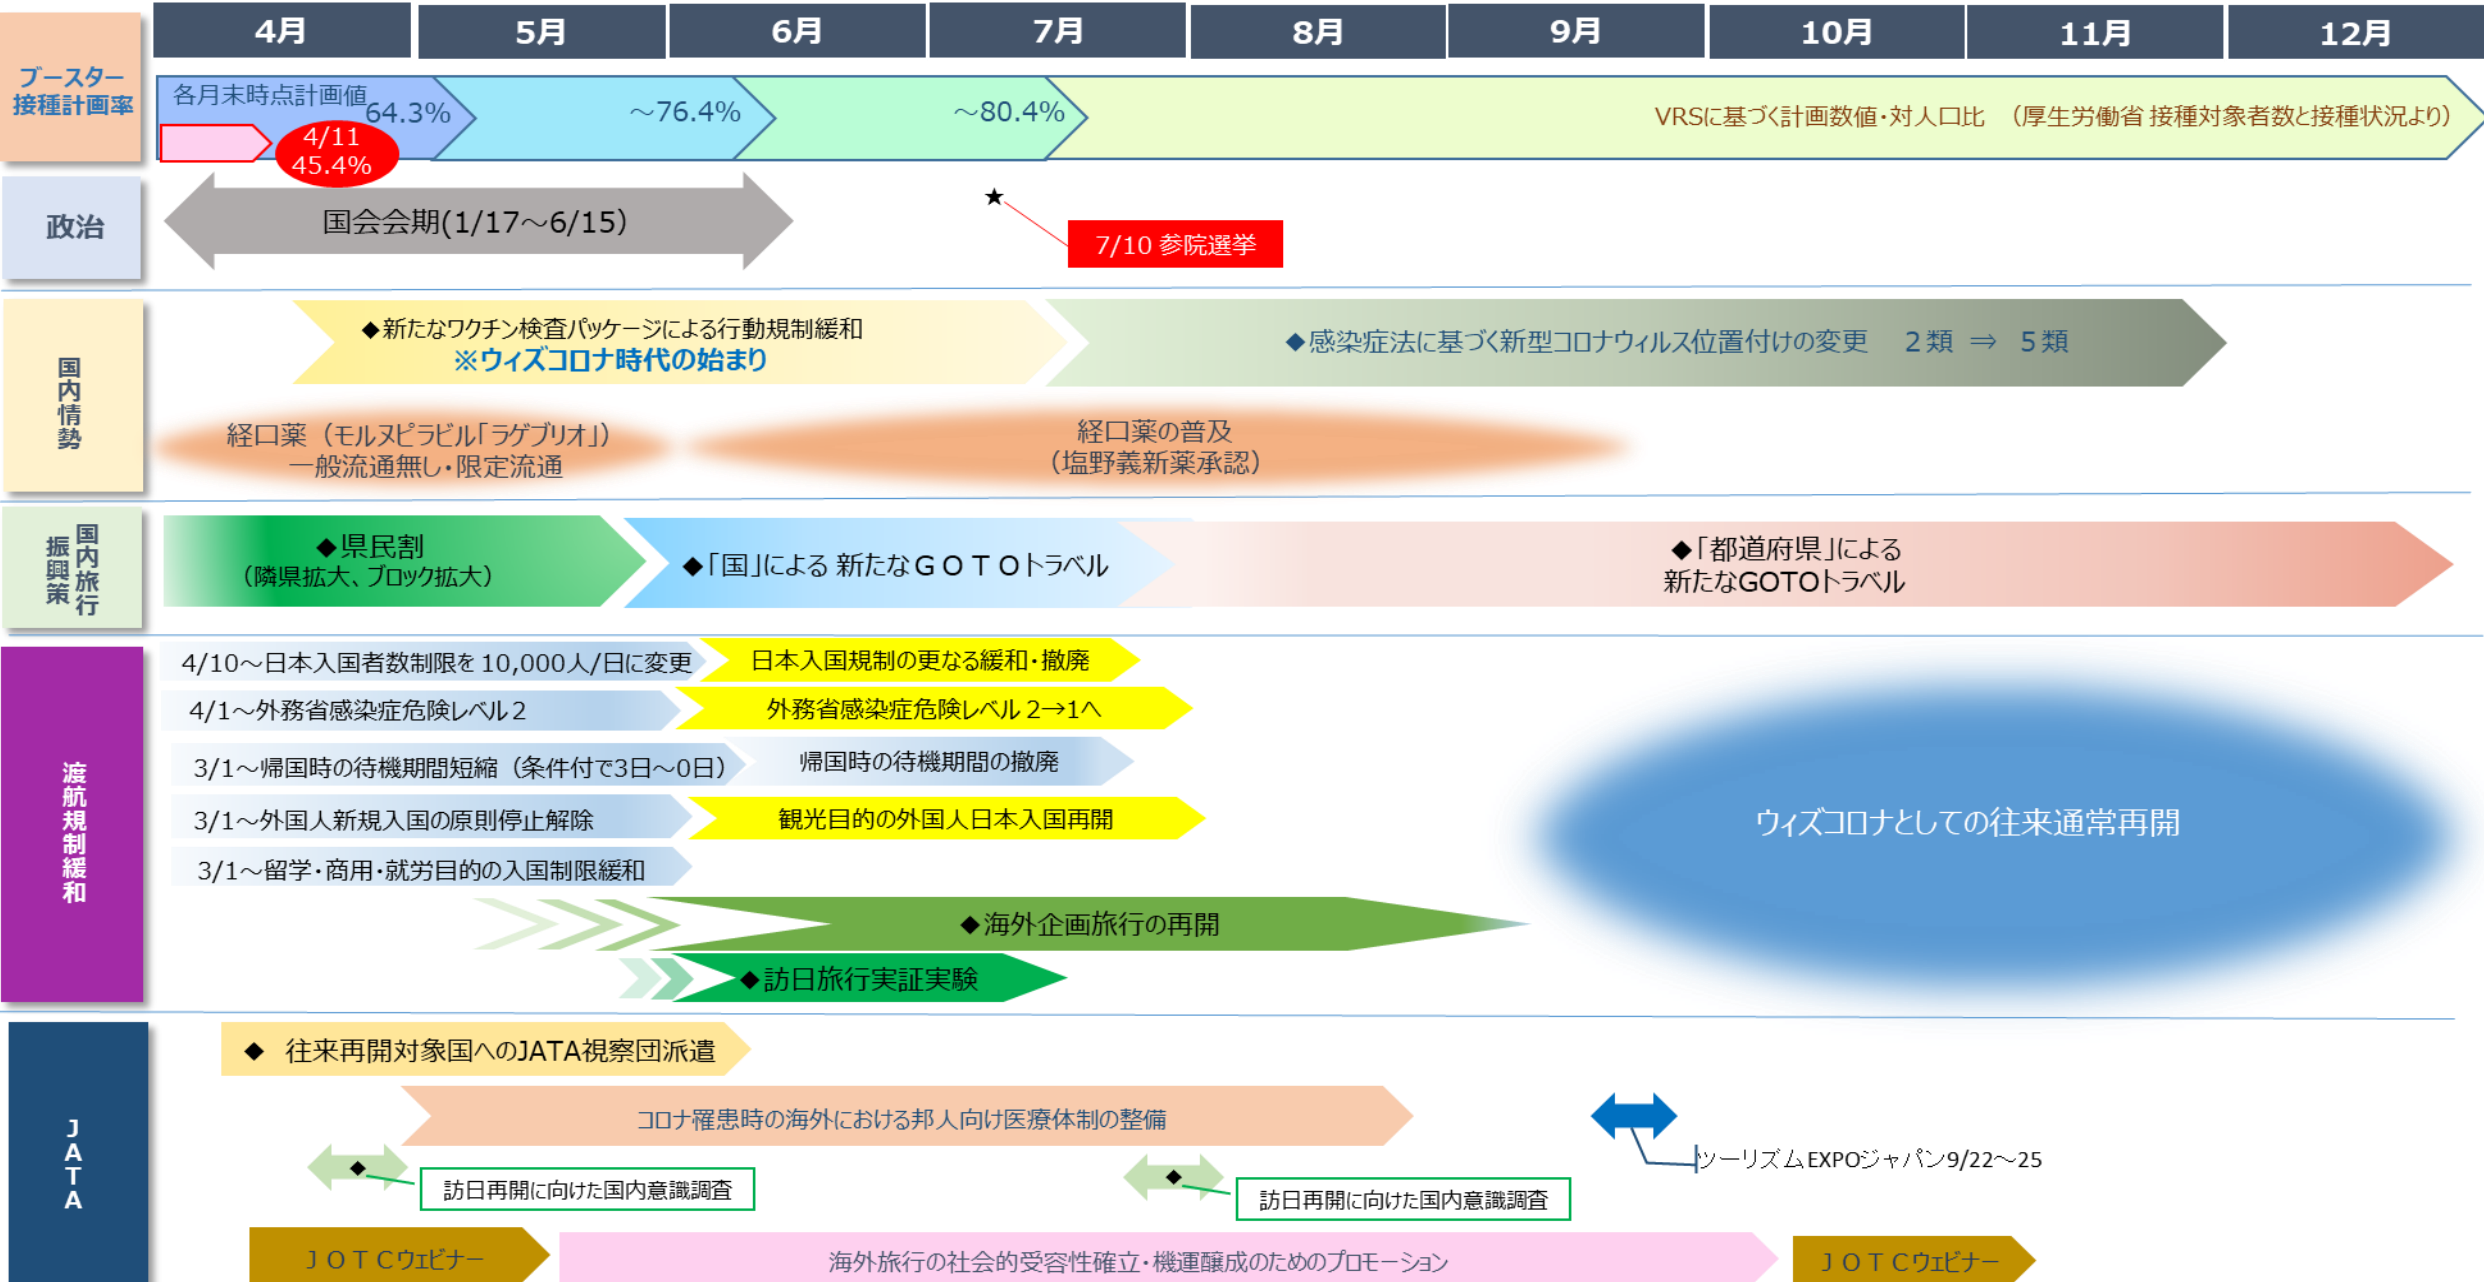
| 4月 | 5月 | 6月 | 7月 | 8月 | 9月 | 10月 | 11月 | 12月 |
|---|---|---|---|---|---|---|---|---|

ブースター接種計画率

各月末時点計画値 64.3%

4/11 45.4%

～76.4%

～80.4%

VRSに基づく計画数値・対人口比 (厚生労働省 接種対象者数と接種状況より)

政治

国会会期(1/17～6/15)

★

7/10 参院選挙

国内情勢

◆新たなワクチン検査パッケージによる行動規制緩和
※ウィズコロナ時代の始まり

◆感染症法に基づく新型コロナウィルス位置付けの変更 2類 ⇒ 5類

経口薬 (モルヌピラビル「ラゲブリオ」)
一般流通無し・限定流通

経口薬の普及
(塩野義新薬承認)

国内旅行振興策

◆県民割
(隣県拡大、ブロック拡大)

◆「国」による 新たなＧＯＴＯトラベル

◆「都道府県」による
新たなGOTOトラベル

渡航規制緩和

4/10～日本入国者数制限を 10,000人/日に変更

日本入国規制の更なる緩和・撤廃

4/1～外務省感染症危険レベル２

外務省感染症危険レベル 2→1へ

3/1～帰国時の待機期間短縮 (条件付で3日～0日)

帰国時の待機期間の撤廃

3/1～外国人新規入国の原則停止解除

観光目的の外国人日本入国再開

3/1～留学・商用・就労目的の入国制限緩和

ウィズコロナとしての往来通常再開

◆海外企画旅行の再開

◆訪日旅行実証実験

JATA

◆ 往来再開対象国へのJATA視察団派遣

コロナ罹患時の海外における邦人向け医療体制の整備

ツーリズムEXPOジャパン9/22～25

◆

訪日再開に向けた国内意識調査

◆

訪日再開に向けた国内意識調査

ＪＯＴＣウェビナー

海外旅行の社会的受容性確立・機運醸成のためのプロモーション

ＪＯＴＣウェビナー